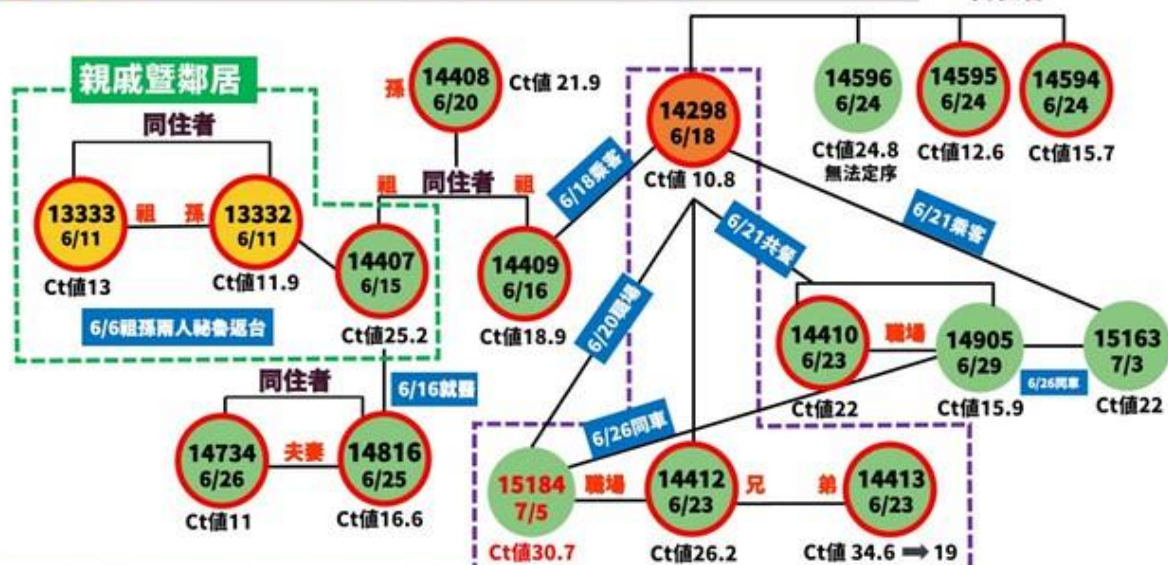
親戚暨鄰居

同住者

13333
6/11
Ct值13

祖 孫

13332
6/11
Ct值11.9

14407
6/15
Ct值25.2

6/6祖孫兩人秘魯返台

孫
14408
6/20
Ct值 21.9

祖 同住者 祖

14409
6/16
Ct值18.9

6/18乘客

14298
6/18
Ct值 10.8

14596
6/24
Ct值24.8
無法定序

14595
6/24
Ct值12.6

14594
6/24
Ct值15.7

6/21共餐

6/21乘客

6/20職場

14410
6/23
Ct值22

職場

14905
6/29
Ct值15.9

15163
7/3
Ct值22

6/26同車

同住者

6/16就醫

14734
6/26
Ct值11

夫妻

14816
6/25
Ct值16.6

6/26同車

15184
7/5
Ct值30.7

職場

14412
6/23
Ct值26.2

兄 弟

14413
6/23
Ct值 34.6 ➡ 19